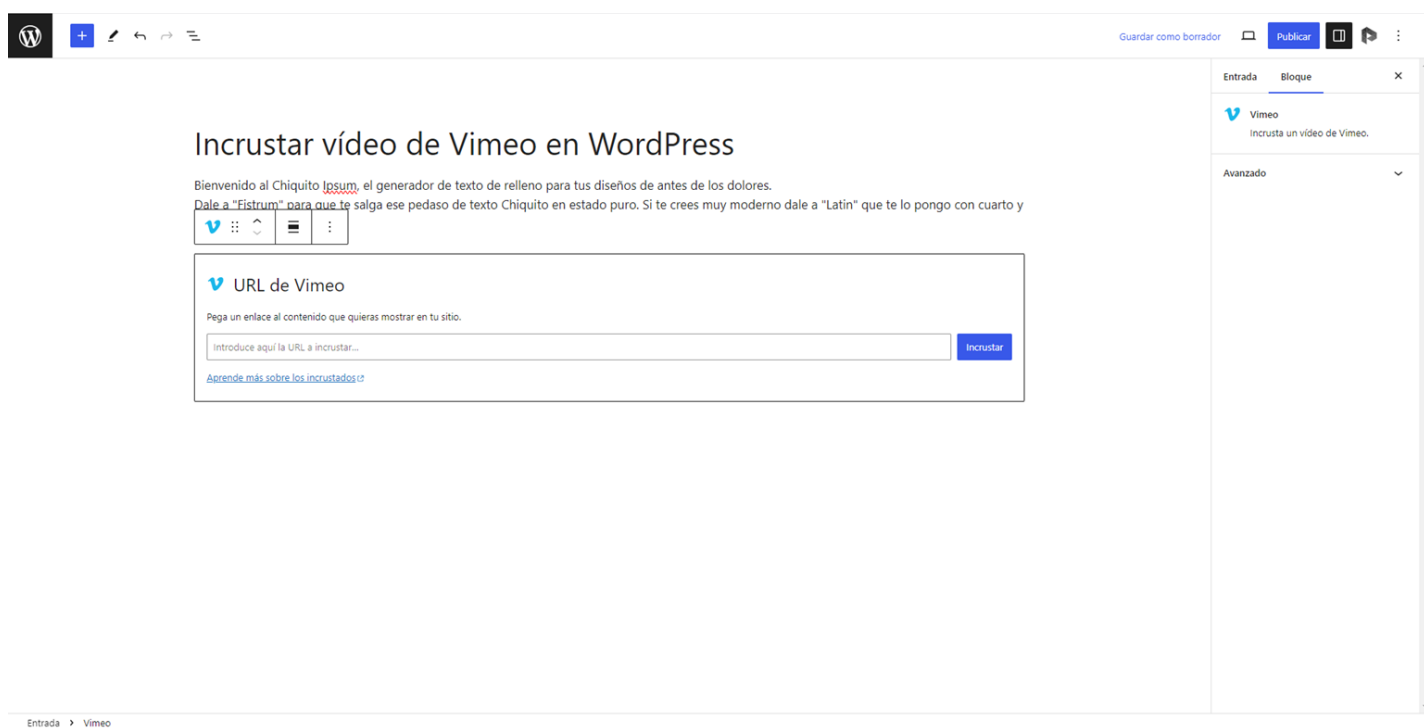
Guardar como borrador

Publicar

Entrada

Bloque

Vimeo

Incrusta un vídeo de Vimeo.

Avanzado

Incrustar vídeo de Vimeo en WordPress

Bienvenido al Chiquito Ipsum, el generador de texto de relleno para tus diseños de antes de los dolores.

Dale a "Fistrum" para que te salga ese pedaso de texto Chiquito en estado puro. Si te crees muy moderno dale a "Latin" que te lo pongo con cuarto y

URL de Vimeo

Pega un enlace al contenido que quieras mostrar en tu sitio.

Introduce aquí la URL a incrustar...

Incrustar

Aprende más sobre los incrustados

Entrada › Vimeo